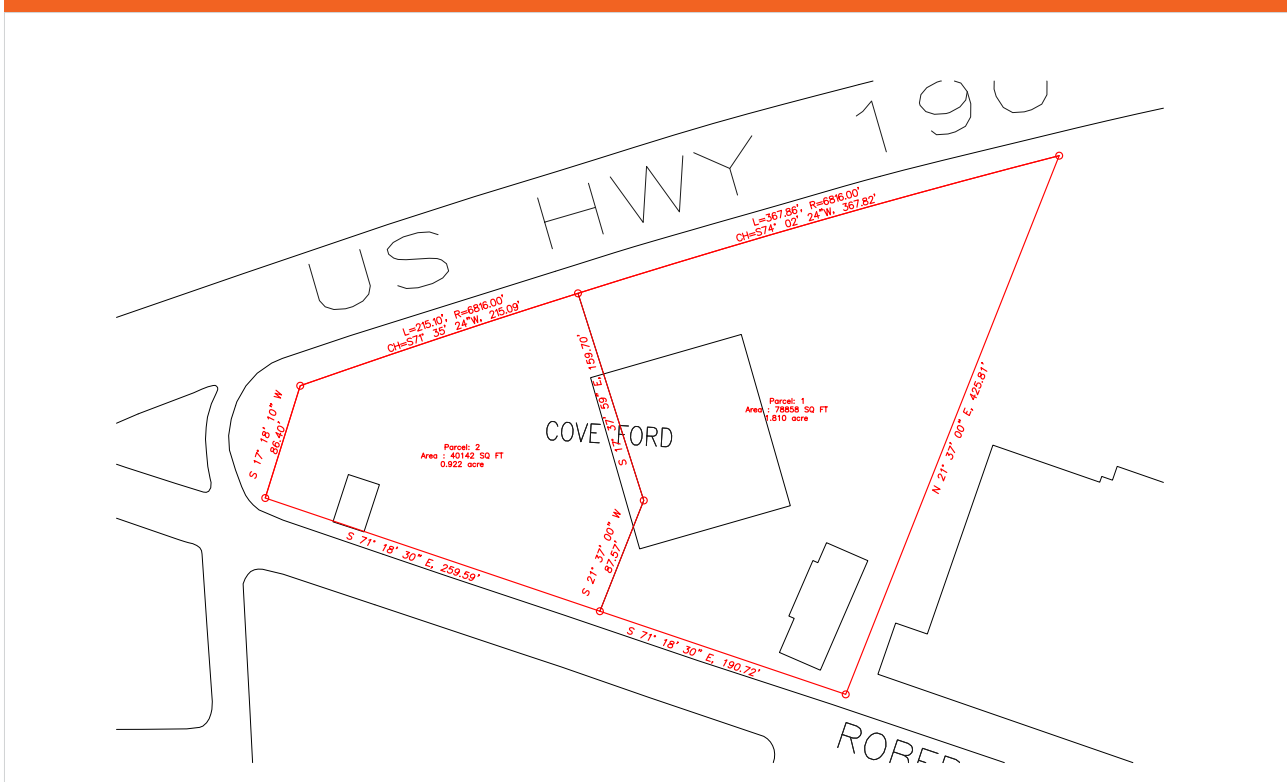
US HWY 190

L=367.86', R=6816.00'
CH=S74° 02' 24"W, 367.82'

L=215.10', R=6816.00'
CH=S71° 35' 24"W, 215.09'

S 17° 37' 59" E, 159.70'

S 17° 18' 10" W
86.40'

Parcel: 1
Area : 78858 SQ FT
1.810 acre

N 21° 37' 00" E, 425.81'

COVE FORD

Parcel: 2
Area : 40142 SQ FT
0.922 acre

S 71° 18' 30" E, 259.59'

S 21° 37' 00" W
87.57'

S 71° 18' 30" E, 190.72'

ROBER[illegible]